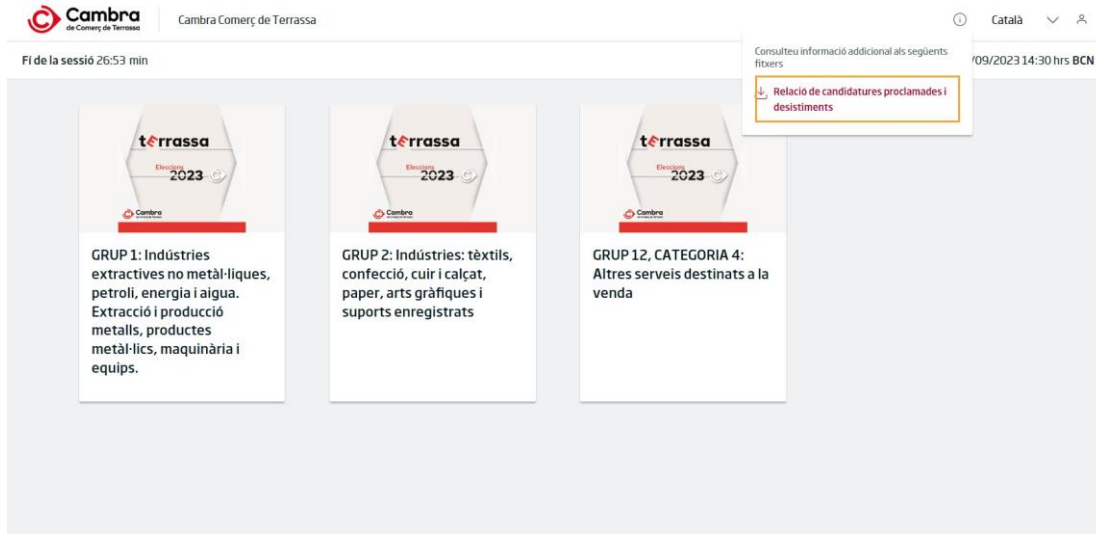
Cambra de Comerç de Terrassa

Cambra Comerç de Terrassa

Català

Fí de la sessió 26:53 min

Consulteu informació addicional als següents fitxers

Relació de candidatures proclamades i desistiments

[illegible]/09/2023 14:30 hrs BCN

terrassa
Eleccions
2023
Cambra

GRUP 1: Indústries extractives no metàl·liques, petroli, energia i aigua. Extracció i producció metalls, productes metàl·lics, maquinària i equips.

terrassa
Eleccions
2023
Cambra

GRUP 2: Indústries: tèxtils, confecció, cuir i calçat, paper, arts gràfiques i suports enregistrats

terrassa
Eleccions
2023
Cambra

GRUP 12, CATEGORIA 4: Altres serveis destinats a la venda